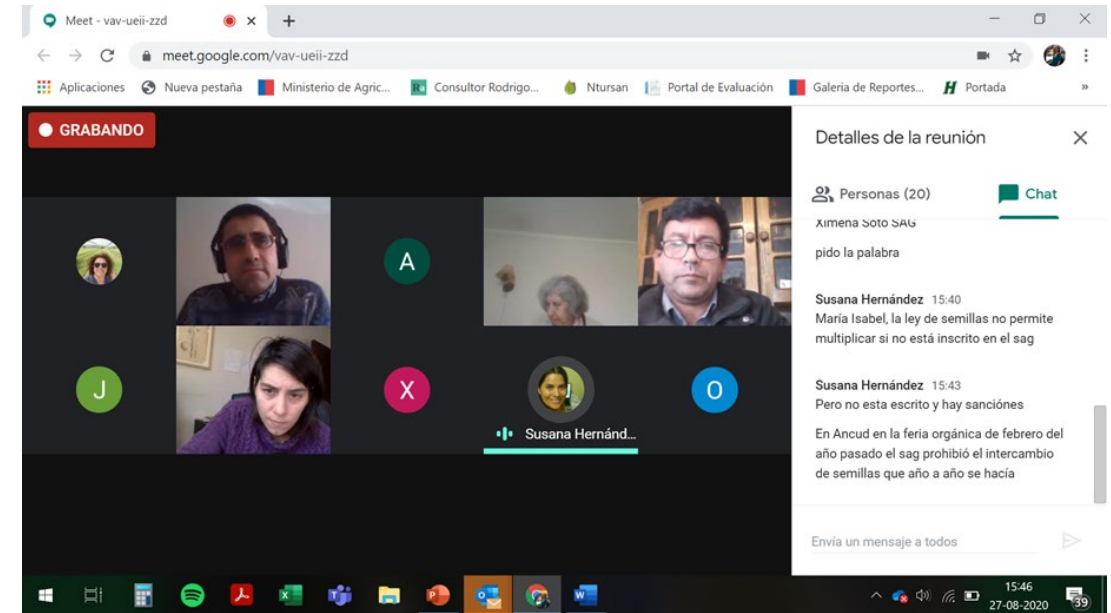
Meet - vav-ueii-zzd
meet.google.com/vav-ueii-zzd
Aplicaciones Nueva pestaña Ministerio de Agric... Consultor Rodrigo... Ntursan Portal de Evaluación Galeria de Reportes... Portada

GRABANDO

A
J
X
O
Susana Hernánd...

Detalles de la reunión
Personas (20) Chat

Ximena Soto SAG
pido la palabra

Susana Hernández 15:40
María Isabel, la ley de semillas no permite multiplicar si no está inscrito en el sag

Susana Hernández 15:43
Pero no esta escrito y hay sanciónes

En Ancud en la feria orgánica de febrero del año pasado el sag prohibió el intercambio de semillas que año a año se hacía

Envía un mensaje a todos

15:46
27-08-2020
39